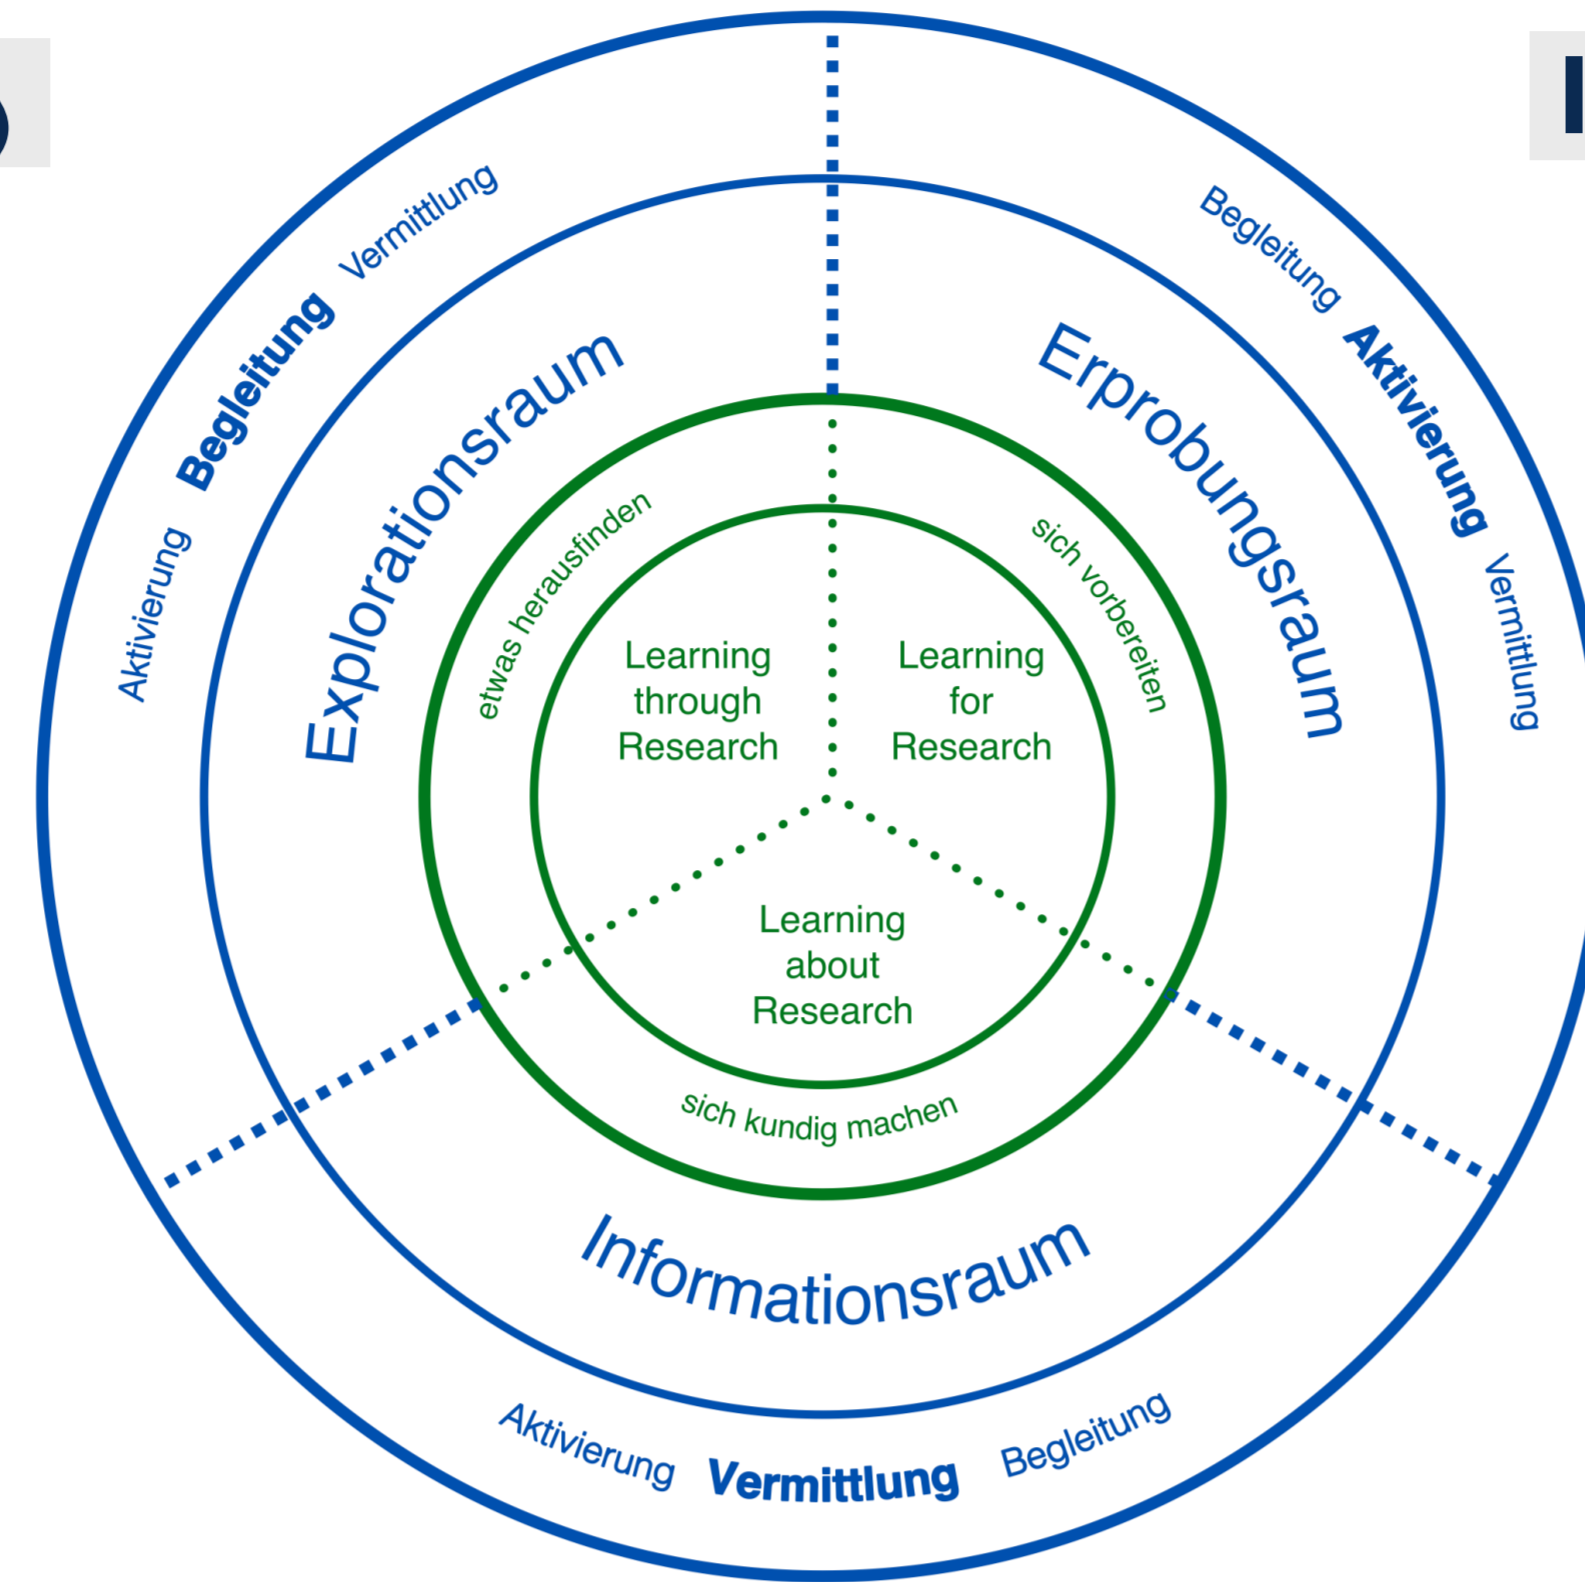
Aktivierung Begleitung Vermittlung

Begleitung Aktivierung Vermittlung

Explorationsraum

Erprobungsraum

etwas herausfinden

sich vorbereiten

Learning through Research

Learning for Research

Learning about Research

sich kundig machen

Informationsraum

Aktivierung Vermittlung Begleitung